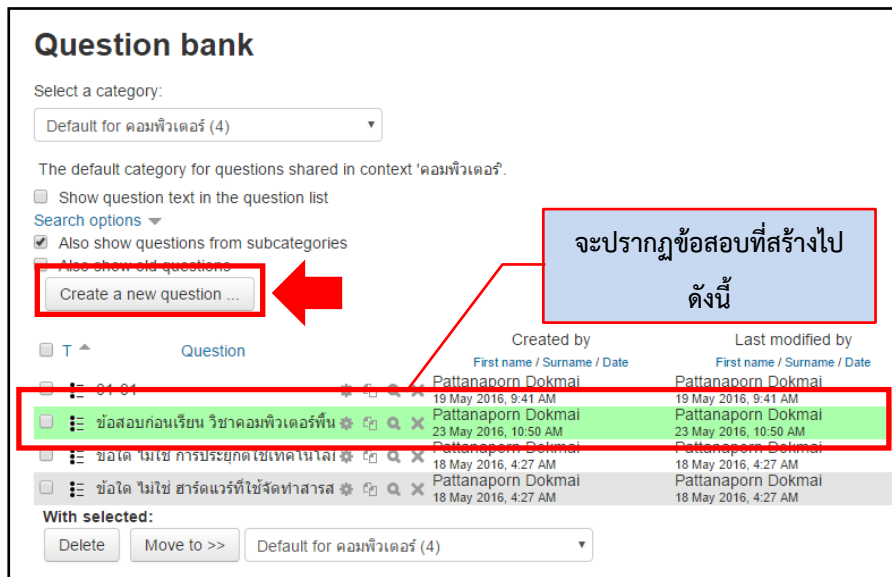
Question bank

Select a category:

Default for คอมพิวเตอร์ (4)

The default category for questions shared in context 'คอมพิวเตอร์'.

Show question text in the question list

Search options

Also show questions from subcategories

Also show old questions

Create a new question ...

จะปรากฏข้อสอบที่สร้างไปดังนี้

| T | Question | | Created by First name / Surname / Date | Last modified by First name / Surname / Date |
|---|---|---|---|---|
| | 01-01 | | Pattanaporn Dokmai 19 May 2016, 9:41 AM | Pattanaporn Dokmai 19 May 2016, 9:41 AM |
| | ข้อสอบก่อนเรียน วิชาคอมพิวเตอร์พื้น | | Pattanaporn Dokmai 23 May 2016, 10:50 AM | Pattanaporn Dokmai 23 May 2016, 10:50 AM |
| | ข้อใด ไม่ใช่ การประยุกต์ใช้เทคโนโล | | Pattanaporn Dokmai 18 May 2016, 4:27 AM | Pattanaporn Dokmai 18 May 2016, 4:27 AM |
| | ข้อใด ไม่ใช่ ฮาร์ดแวร์ที่ใช้จัดทำสารส | | Pattanaporn Dokmai 18 May 2016, 4:27 AM | Pattanaporn Dokmai 18 May 2016, 4:27 AM |

With selected:

Delete Move to >> Default for คอมพิวเตอร์ (4)